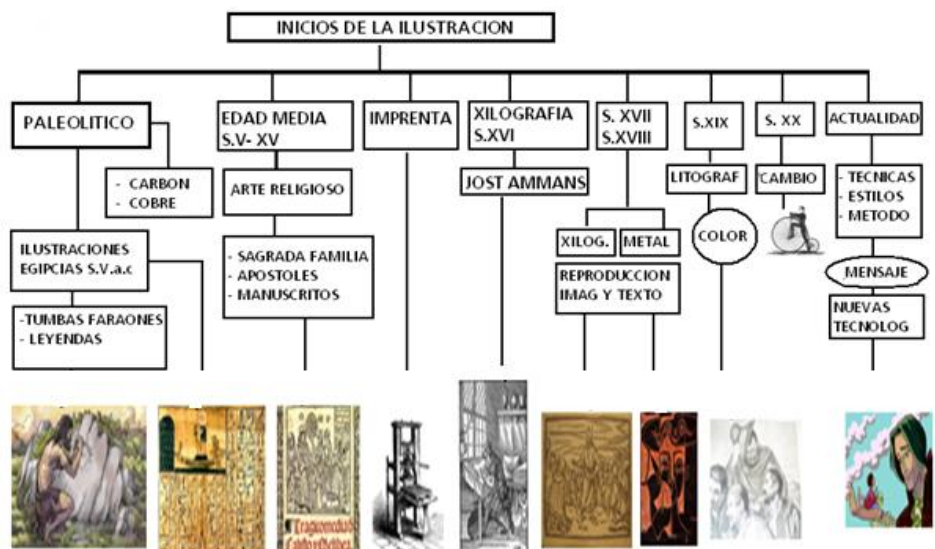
INICIOS DE LA ILUSTRACION

PALEOLITICO

- CARBON
- COBRE

ILUSTRACIONES EGIPCIAS S.V.a.c

-TUMBAS FARAONES
- LEYENDAS

EDAD MEDIA S.V- XV

ARTE RELIGIOSO

- SAGRADA FAMILIA
- APOSTOLES
- MANUSCRITOS

IMPRENTA

XILOGRAFIA S.XVI

JOST AMMANS

S. XVII S.XVIII

XILOG.

METAL

REPRODUCCION IMAG Y TEXTO

S.XIX

LITOGRAF

COLOR

S. XX

CAMBIO

ACTUALIDAD

- TECNICAS
- ESTILOS
- METODO

MENSAJE

NUEVAS TECNOLOG

Tragicomedia Calisto y Melibea